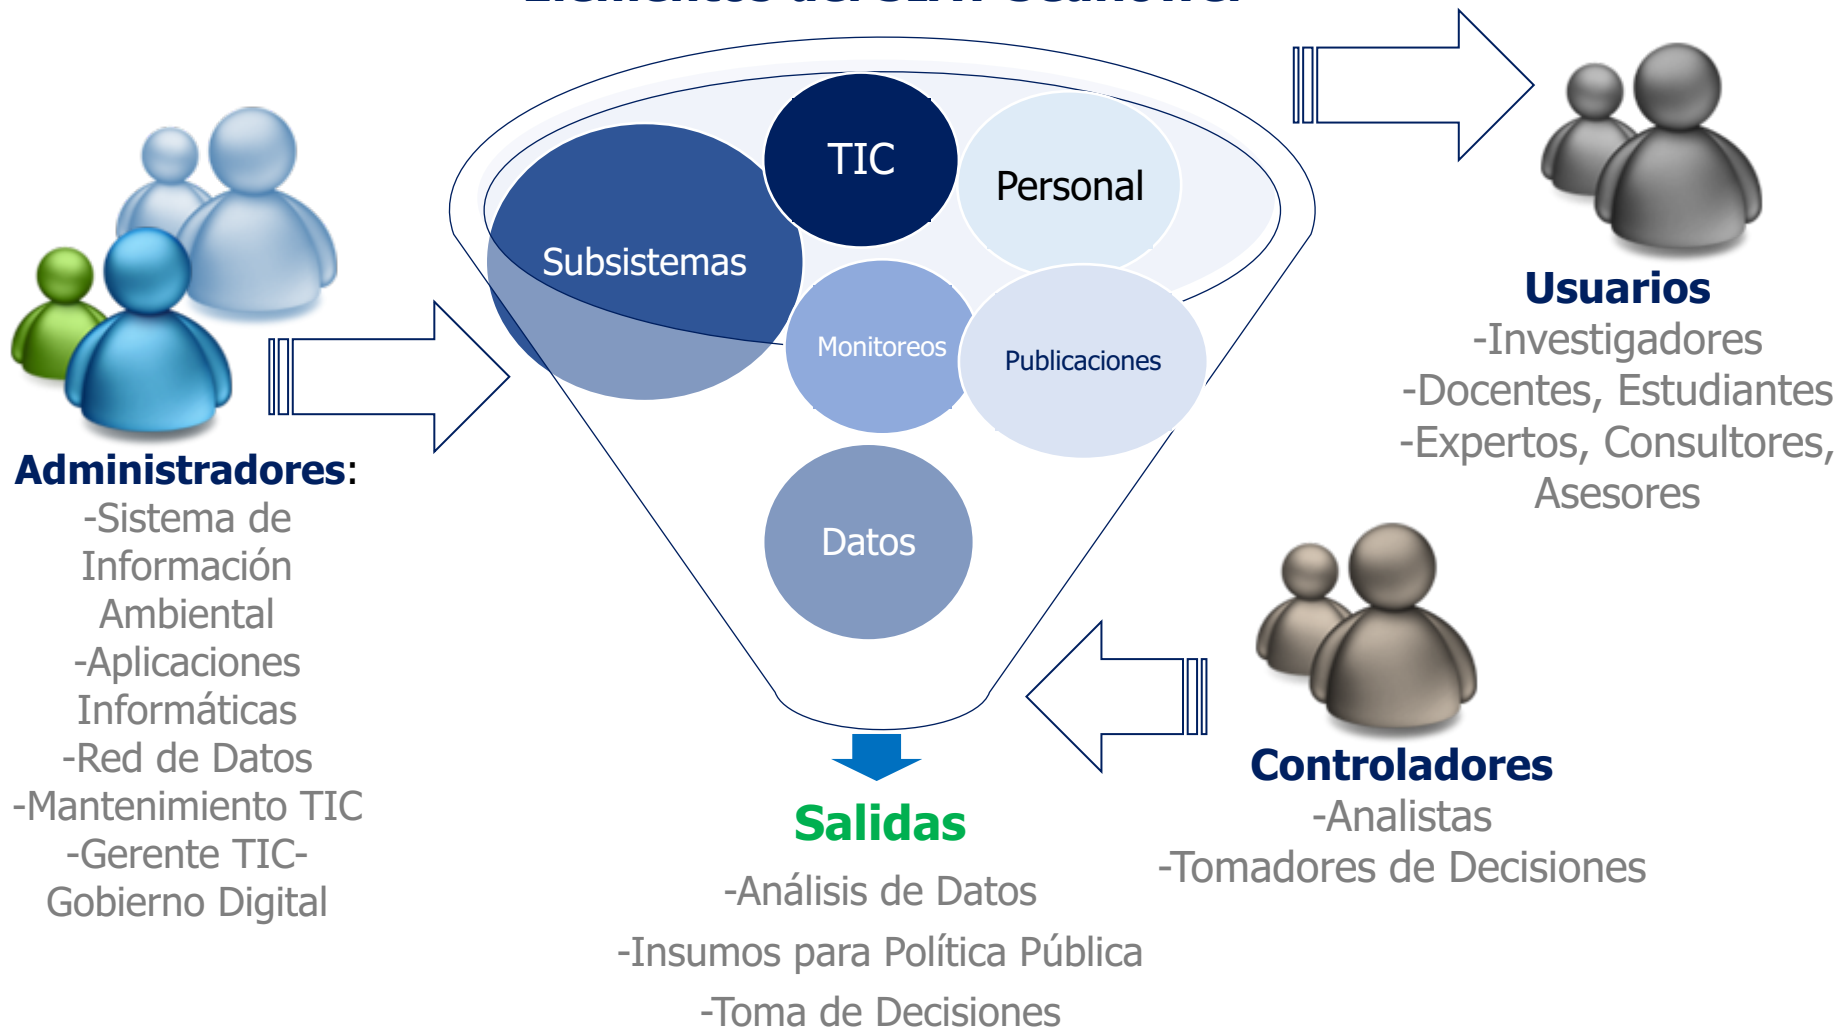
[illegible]

TIC

Personal

Subsistemas

Monitoreos

Publicaciones

Datos

Administradores:
-Sistema de Información Ambiental
-Aplicaciones Informáticas
-Red de Datos
-Mantenimiento TIC
-Gerente TIC-Gobierno Digital

Usuarios
-Investigadores
-Docentes, Estudiantes
-Expertos, Consultores, Asesores

Controladores
-Analistas
-Tomadores de Decisiones

Salidas
-Análisis de Datos
-Insumos para Política Pública
-Toma de Decisiones